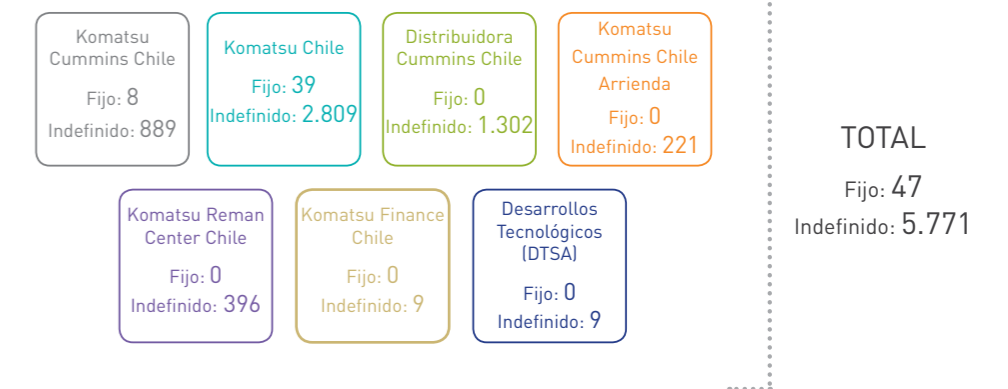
Komatsu Cummins Chile
Fijo: 8
Indefinido: 889

Komatsu Chile
Fijo: 39
Indefinido: 2.809

Distribuidora Cummins Chile
Fijo: 0
Indefinido: 1.302

Komatsu Cummins Chile Arrienda
Fijo: 0
Indefinido: 221

Komatsu Reman Center Chile
Fijo: 0
Indefinido: 396

Komatsu Finance Chile
Fijo: 0
Indefinido: 9

Desarrollos Tecnológicos (DTSA)
Fijo: 0
Indefinido: 9

TOTAL
Fijo: 47
Indefinido: 5.771